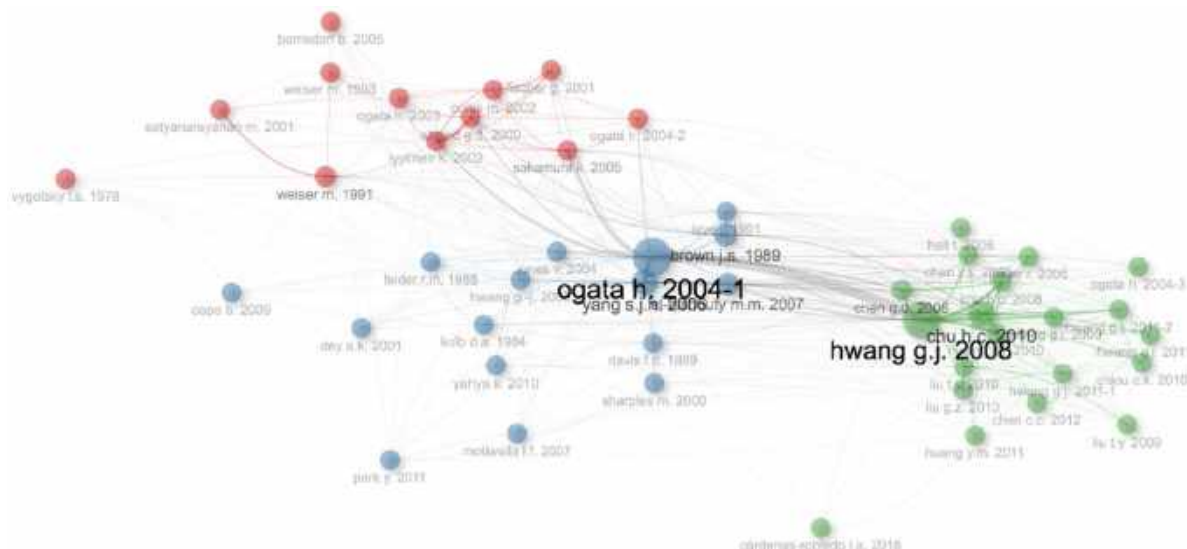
borriello g. 2005
weiser m. 1993
satyanarayanan m. 2001
ogata h. 2009
abowd g.d. 2000
fischer g. 2001
ogata h. 2004-2
lyytinen k. 2002
sakamura k. 2005
weiser m. 1991
vygotsky l.s. 1978
brown j.s. 1989
felder r.m. 1988
hwang g.j. 2008
ogata h. 2004-1
yang s.j.h. 2006
chen g.d. 2008
chu h.c. 2010
hall t. 2006
chen y.s. 2006
ogata h. 2004-3
hwang g.j. 2011-2
cope b. 2009
dey a.k. 2001
kolb d.a. 1984
davis f.d. 1989
yahya s. 2010
sharples m. 2000
liu t.y. 2010
liu g.z. 2010
hwang g.j. 2011-1
chen c.c. 2012
chou c.k. 2010
liu t.y. 2009
hwang y.m. 2011
motiwalla l.f. 2007
park y. 2011
cárdenas-robledo l.a. 2018